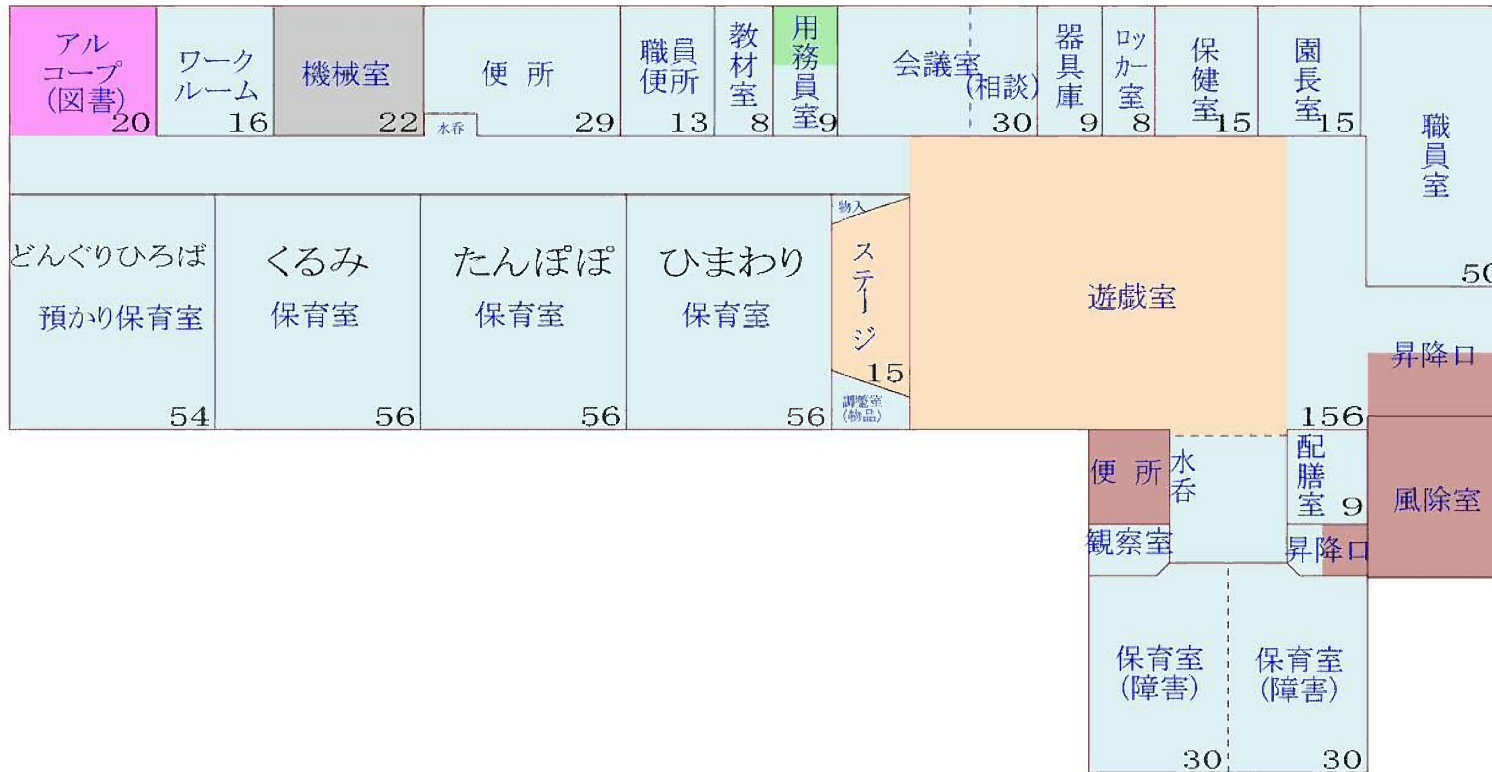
アルコープ(図書) 20

ワークルーム 16

機械室 22

水呑

便所 29

職員便所 13

教材室 8

用務員室 9

会議室 (相談) 30

器具庫 9

ロッカー室 8

保健室 15

園長室 15

職員室 50

どんぐりひろば 預かり保育室 54

くるみ 保育室 56

たんぽぽ 保育室 56

ひまわり 保育室 56

物入

ステージ 15

調整室(物品)

遊戯室 156

昇降口

便所

水呑

配膳室 9

風除室

観察室

昇降口

保育室(障害) 30

保育室(障害) 30